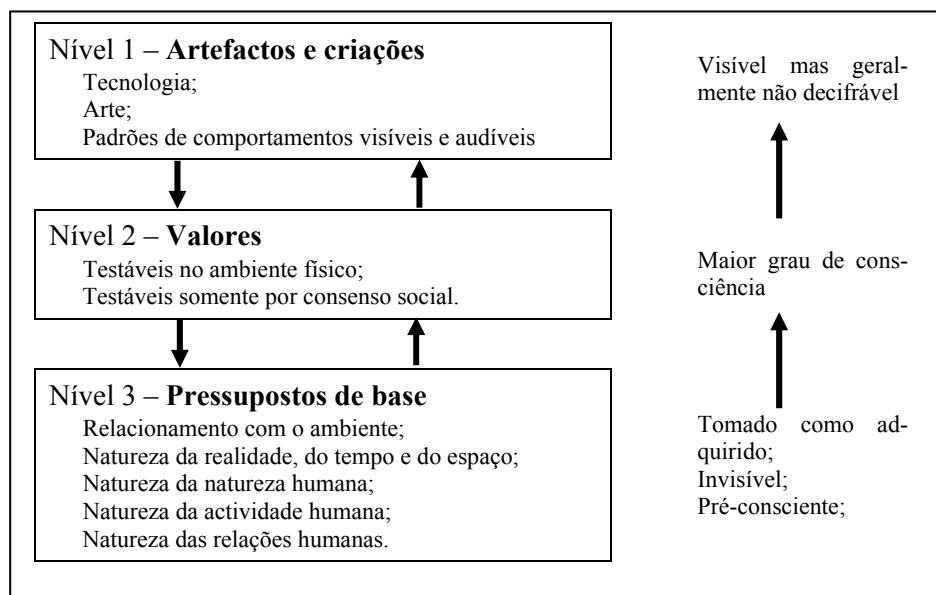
Nível 1 – **Artefactos e criações**
Tecnologia;
Arte;
Padrões de comportamentos visíveis e audíveis

Nível 2 – **Valores**
Testáveis no ambiente físico;
Testáveis somente por consenso social.

Nível 3 – **Pressupostos de base**
Relacionamento com o ambiente;
Natureza da realidade, do tempo e do espaço;
Natureza da natureza humana;
Natureza da actividade humana;
Natureza das relações humanas.

Visível mas geralmente não decifrável

Maior grau de consciência

Tomado como adquirido;
Invisível;
Pré-consciente;